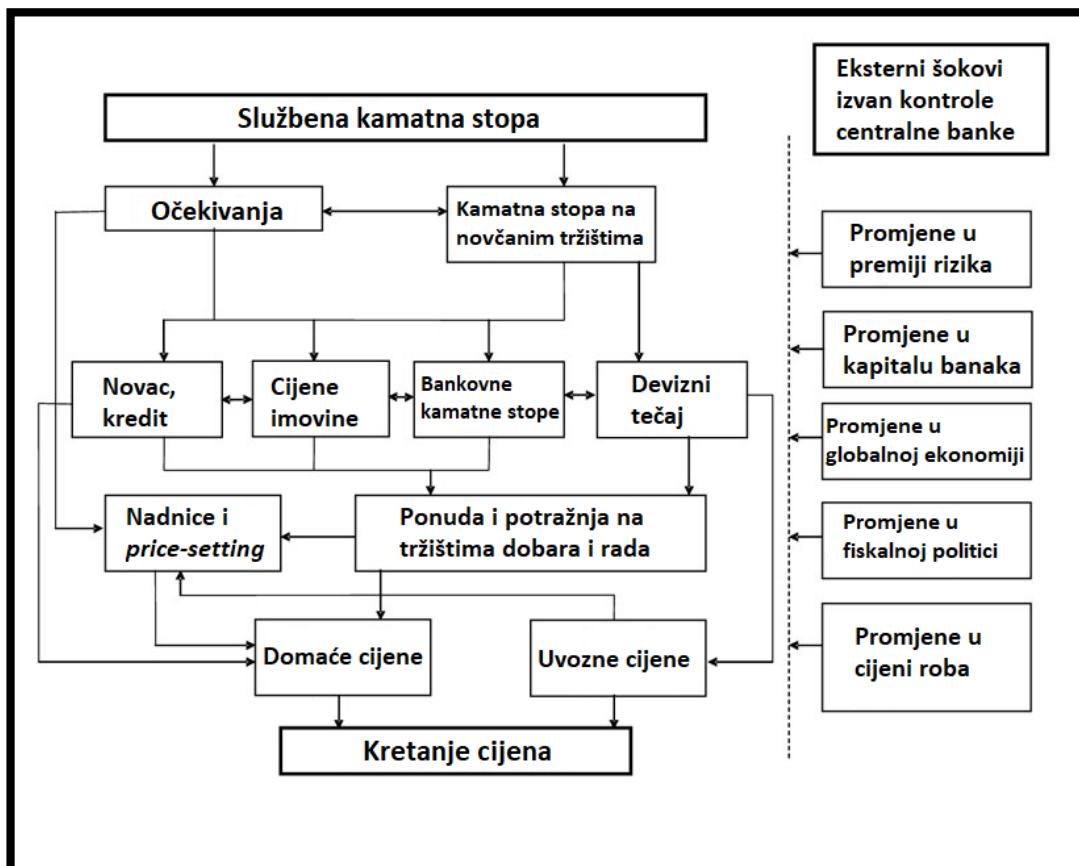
Eksterni šokovi izvan kontrole centralne banke

Službena kamatna stopa

Očekivanja

Kamatna stopa na novčanim tržištima

Promjene u premiji rizika

Promjene u kapitalu banaka

Novac, kredit

Cijene imovine

Bankovne kamatne stope

Devizni tečaj

Promjene u globalnoj ekonomiji

Nadnice i *price-setting*

Ponuda i potražnja na tržištima dobara i rada

Promjene u fiskalnoj politici

Domaće cijene

Uvozne cijene

Promjene u cijeni roba

Kretanje cijena